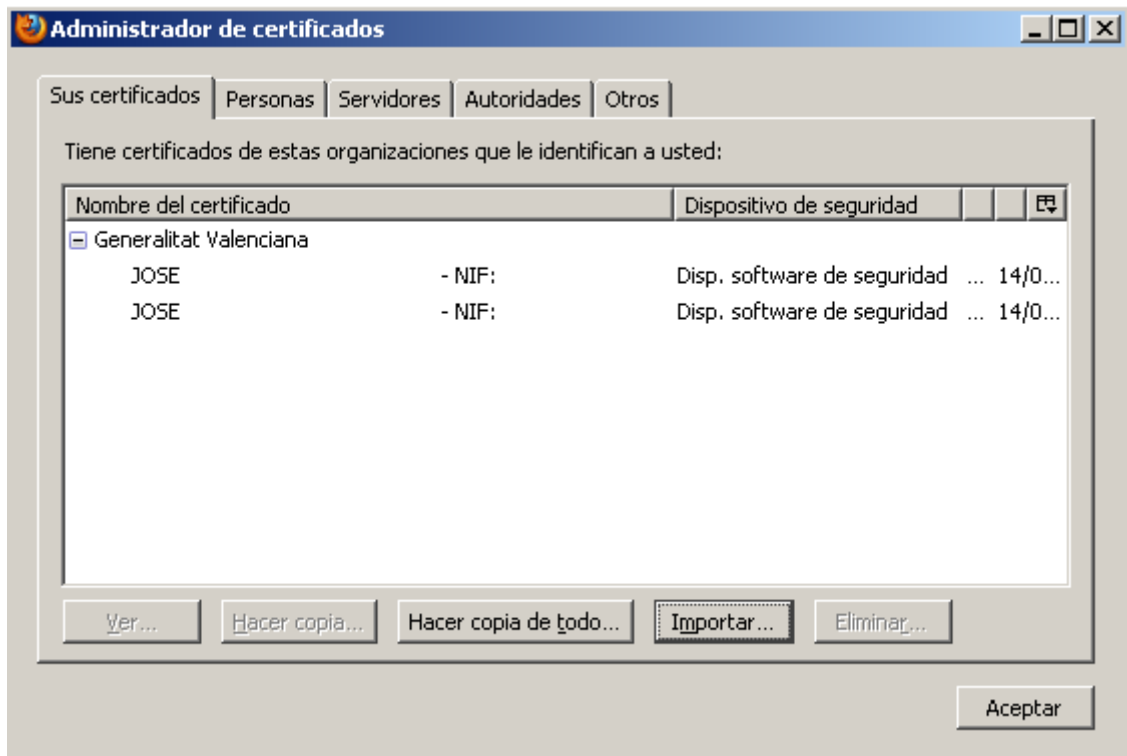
Administrador de certificados

Sus certificados | Personas | Servidores | Autoridades | Otros

Tiene certificados de estas organizaciones que le identifican a usted:

| Nombre del certificado | | Dispositivo de seguridad | | |
|---|---|---|---|---|
| ⊟ Generalitat Valenciana | | | | |
| JOSE | - NIF: | Disp. software de seguridad | ... | 14/0... |
| JOSE | - NIF: | Disp. software de seguridad | ... | 14/0... |

Ver... | Hacer copia... | Hacer copia de todo... | Importar... | Eliminar...

Aceptar